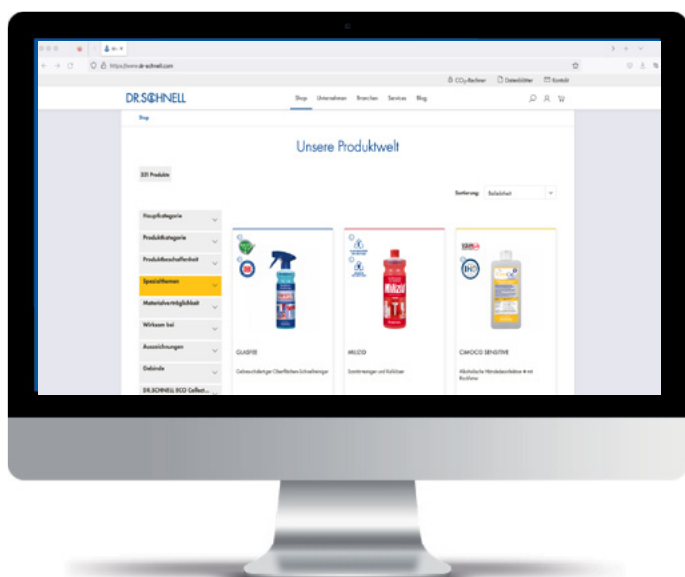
https://www.dr-schnell.com

CO₂-Rechner Datenblätter Kontakt

DR.SCHNELL

Shop Unternehmen Branchen Services Blog

Shop

Unsere Produktwelt

331 Produkte

Sortierung: Beliebtheit

Hauptkategorie

Produktkategorie

Produktbeschaffenheit

Spezialthemen

Materialverträglichkeit

Wirksam bei

Auszeichnungen

Gebinde

DR.SCHNELL ECO Collect...

GLASFIX

Gebrauchsfertiger Oberflächen-Schnellreiniger

MILIZID

Sanitärreiniger und Kalklöser

CAMOCO SENSITIVE

Alkoholische Händedesinfektion ● mit Rückfette